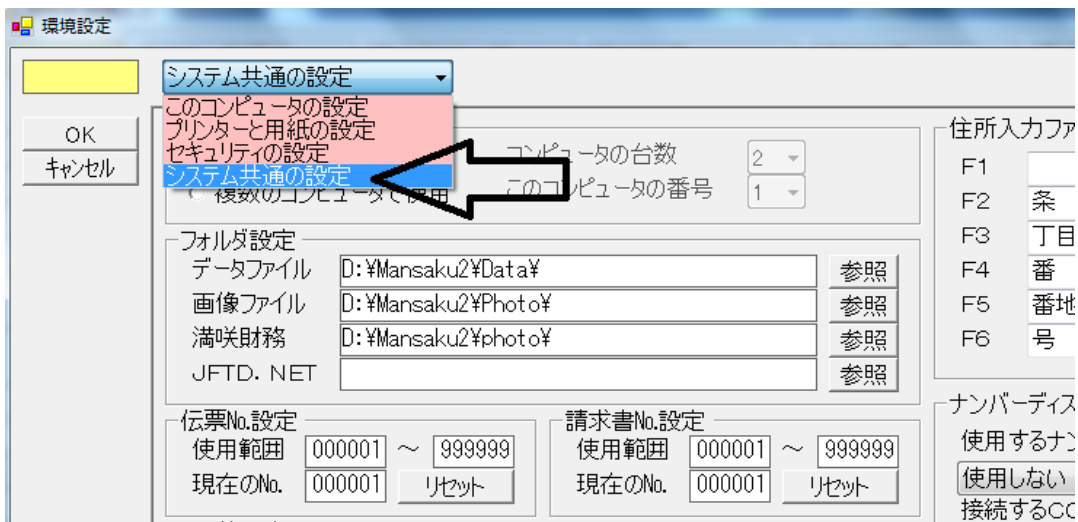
環境設定

システム共通の設定

このコンピュータの設定
プリンターと用紙の設定
セキュリティの設定
システム共通の設定

OK
キャンセル

複数のコンピュータで使用
コンピュータの台数 2
このコンピュータの番号 1

住所入力フ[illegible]
F1
F2 条
F3 丁目
F4 番
F5 番地
F6 号

フォルダ設定
データファイル D:¥Mansaku2¥Data¥ 参照
画像ファイル D:¥Mansaku2¥Photo¥ 参照
満咲財務 D:¥Mansaku2¥photo¥ 参照
JFTD. NET 参照

ナンバーディス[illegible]
使用するナン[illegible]
使用しない
接続するCO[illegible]

伝票No.設定
使用範囲 000001 ～ 999999
現在のNo. 000001 リセット

請求書No.設定
使用範囲 000001 ～ 999999
現在のNo. 000001 リセット